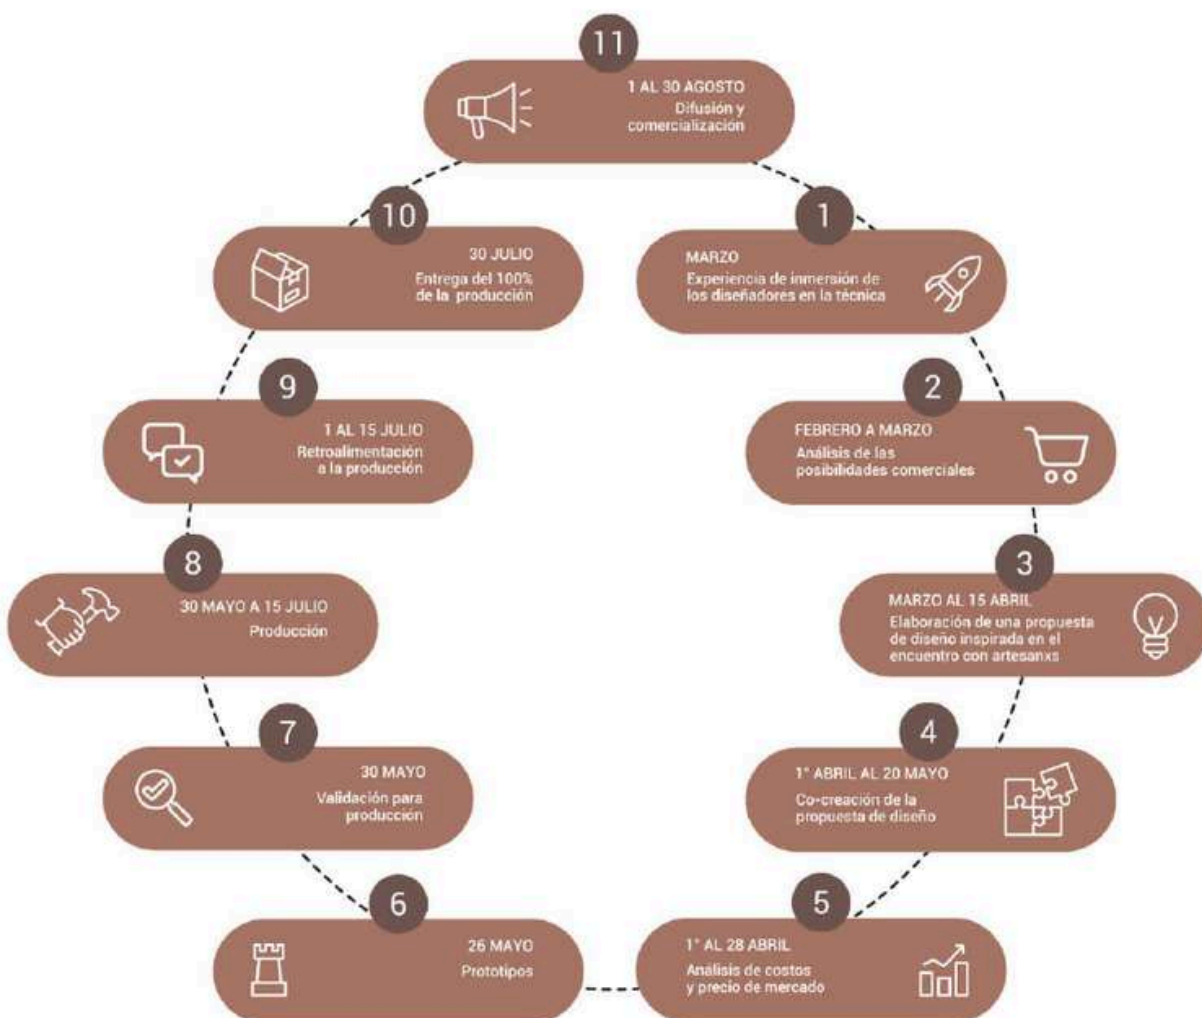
11
1 AL 30 AGOSTO
Difusión y comercialización

1
MARZO
Experiencia de inmersión de los diseñadores en la técnica

2
FEBRERO A MARZO
Análisis de las posibilidades comerciales

3
MARZO AL 15 ABRIL
Elaboración de una propuesta de diseño inspirada en el encuentro con artesanxs

4
1° ABRIL AL 20 MAYO
Co-creación de la propuesta de diseño

5
1° AL 28 ABRIL
Análisis de costos y precio de mercado

6
26 MAYO
Prototipos

7
30 MAYO
Validación para producción

8
30 MAYO A 15 JULIO
Producción

9
1 AL 15 JULIO
Retroalimentación a la producción

10
30 JULIO
Entrega del 100% de la producción